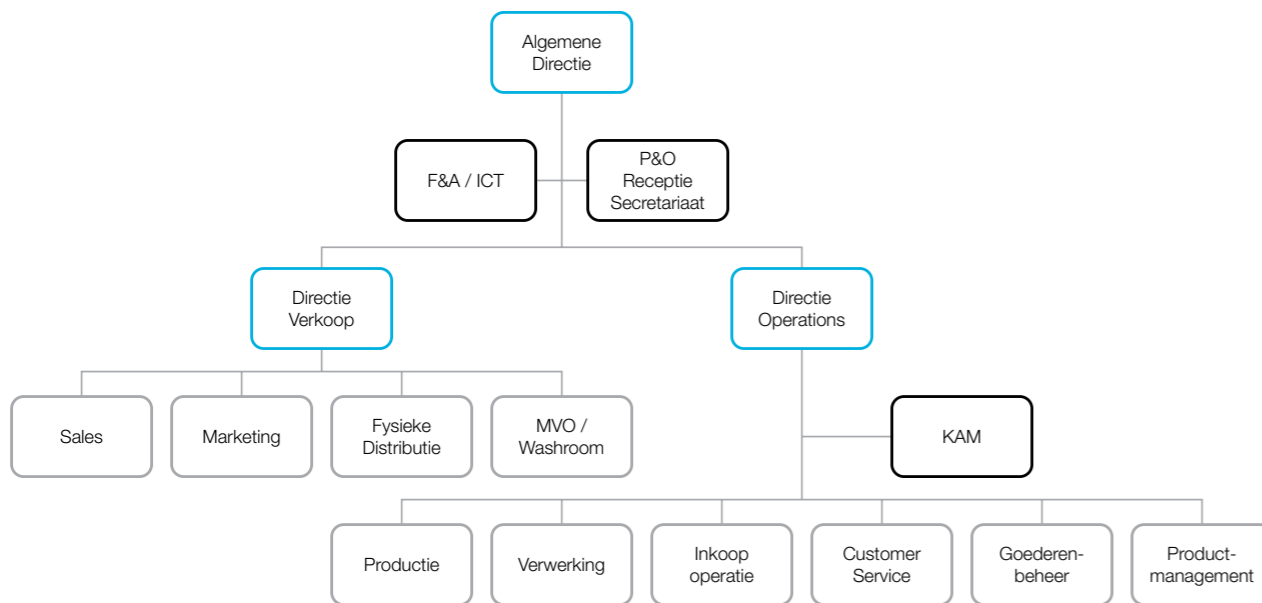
Algemene Directie

F&A / ICT

P&O
Receptie
Secretariaat

Directie Verkoop

Directie Operations

Sales

Marketing

Fysieke Distributie

MVO / Washroom

KAM

Productie

Verwerking

Inkoop operatie

Customer Service

Goederen-beheer

Product-management